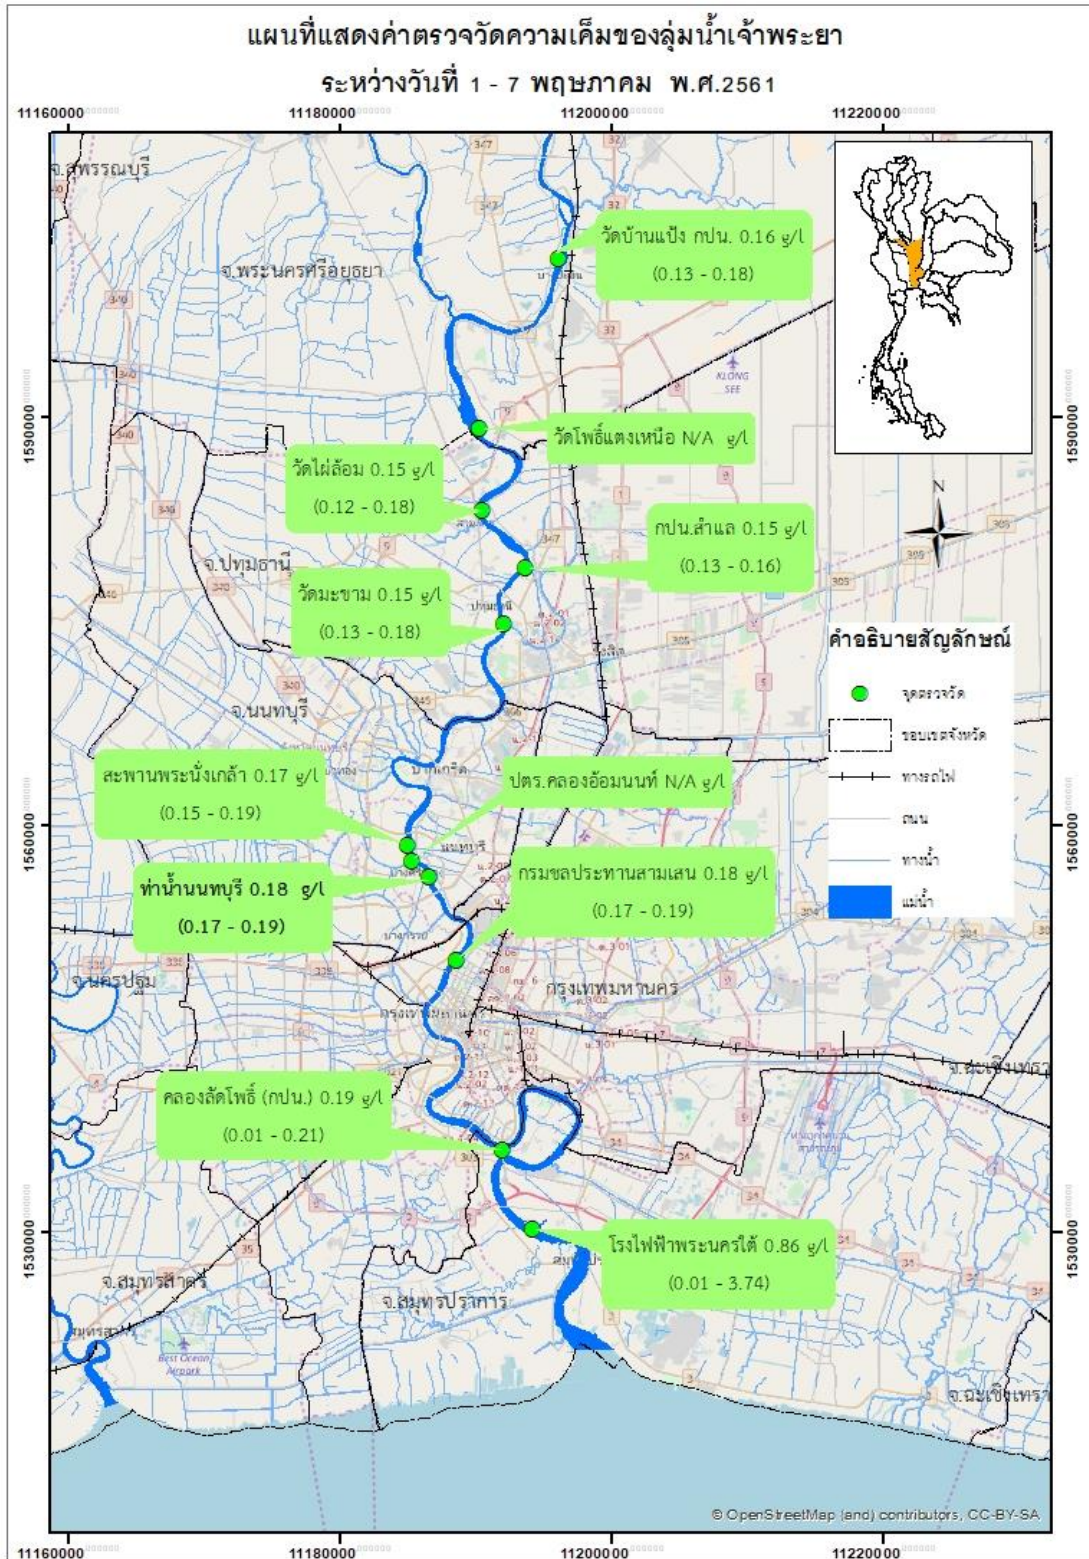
แผนที่แสดงค่าตรวจวัดความเค็มของลุ่มน้ำเจ้าพระยา

ระหว่างวันที่ 1 - 7 พฤษภาคม พ.ศ.2561

11160000 11180000 11200000 11220000

จ.สุพรรณบุรี

จ.พระนครศรีอยุธยา

วัดบ้านแป้ง กปน. 0.16 g/l (0.13 - 0.18)

KLONG SEE

1590000 1590000

วัดโพธิ์แตงเหนือ N/A g/l

วัดไผ่ล้อม 0.15 g/l (0.12 - 0.18)

กปน.สำแล 0.15 g/l (0.13 - 0.16)

N

จ.ปทุมธานี

วัดมะขาม 0.15 g/l (0.13 - 0.18)

คำอธิบายสัญลักษณ์

จุดตรวจวัด

ขอบเขตจังหวัด

ทางรถไฟ

ถนน

ทางน้ำ

แม่น้ำ

จ.นนทบุรี

ปากเกร็ด

สะพานพระนั่งเกล้า 0.17 g/l (0.15 - 0.19)

ปตร.คลองอ้อมนนท์ N/A g/l

1560000 1560000

นนทบุรี

ท่าน้ำนนทบุรี 0.18 g/l (0.17 - 0.19)

กรมชลประทานสามเสน 0.18 g/l (0.17 - 0.19)

จ.นครปฐม

กรุงเทพมหานคร

จ.ฉะเชิงเทรา

คลองลัดโพธิ์ (กปน.) 0.19 g/l (0.01 - 0.21)

1530000 1530000

โรงไฟฟ้าพระนครใต้ 0.86 g/l (0.01 - 3.74)

จ.สมุทรสาคร

จ.สมุทรปราการ

Best Ocean Airpark

จ.ฉะเชิงเทรา

© OpenStreetMap (and) contributors, CC-BY-SA

11160000 11180000 11200000 11220000